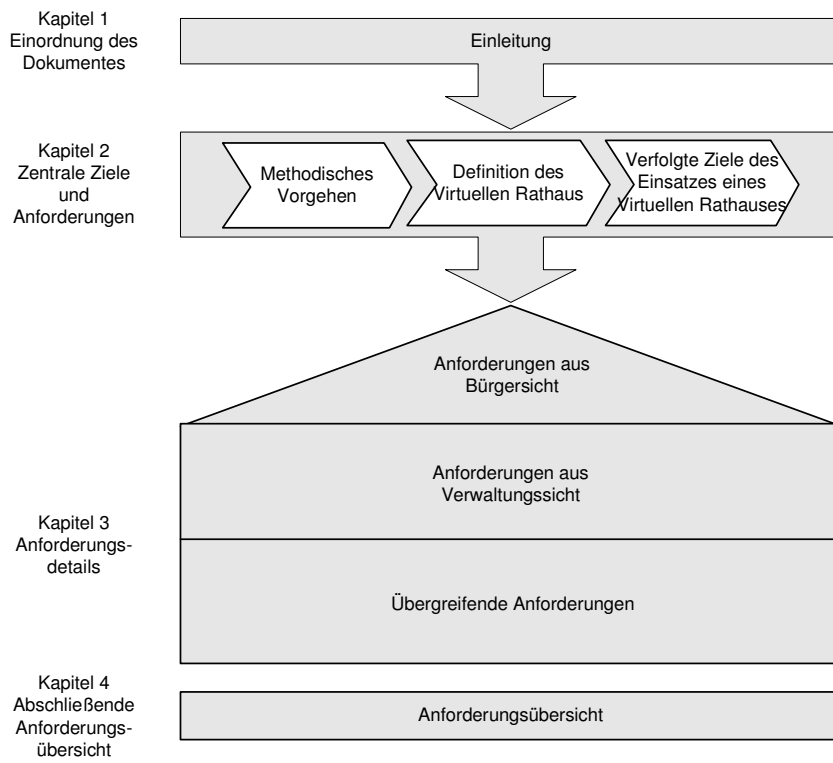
Kapitel 1
Einordnung des Dokumentes

Einleitung

Kapitel 2
Zentrale Ziele und Anforderungen

Methodisches Vorgehen

Definition des Virtuellen Rathaus

Verfolgte Ziele des Einsatzes eines Virtuellen Rathauses

Anforderungen aus Bürgersicht

Kapitel 3
Anforderungsdetails

Anforderungen aus Verwaltungssicht

Übergreifende Anforderungen

Kapitel 4
Abschließende Anforderungsübersicht

Anforderungsübersicht